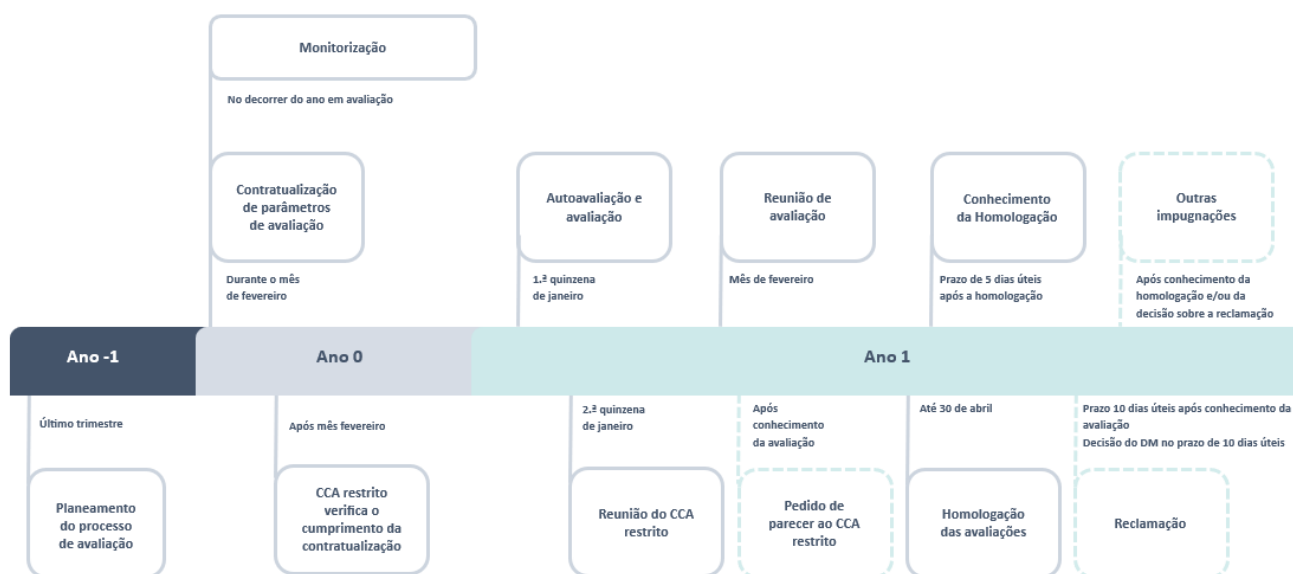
Monitorização

No decorrer do ano em avaliação

Contratualização de parâmetros de avaliação

Durante o mês de fevereiro

Autoavaliação e avaliação

1.ª quinzena de janeiro

Reunião de avaliação

Mês de fevereiro

Conhecimento da Homologação

Prazo de 5 dias úteis após a homologação

Outras impugnações

Após conhecimento da homologação e/ou da decisão sobre a reclamação

Ano -1

Ano 0

Ano 1

Último trimestre

Planeamento do processo de avaliação

Após mês fevereiro

CCA restrito verifica o cumprimento da contratualização

2.ª quinzena de janeiro

Reunião do CCA restrito

Após conhecimento da avaliação

Pedido de parecer ao CCA restrito

Até 30 de abril

Homologação das avaliações

Prazo 10 dias úteis após conhecimento da avaliação
Decisão do DM no prazo de 10 dias úteis

Reclamação